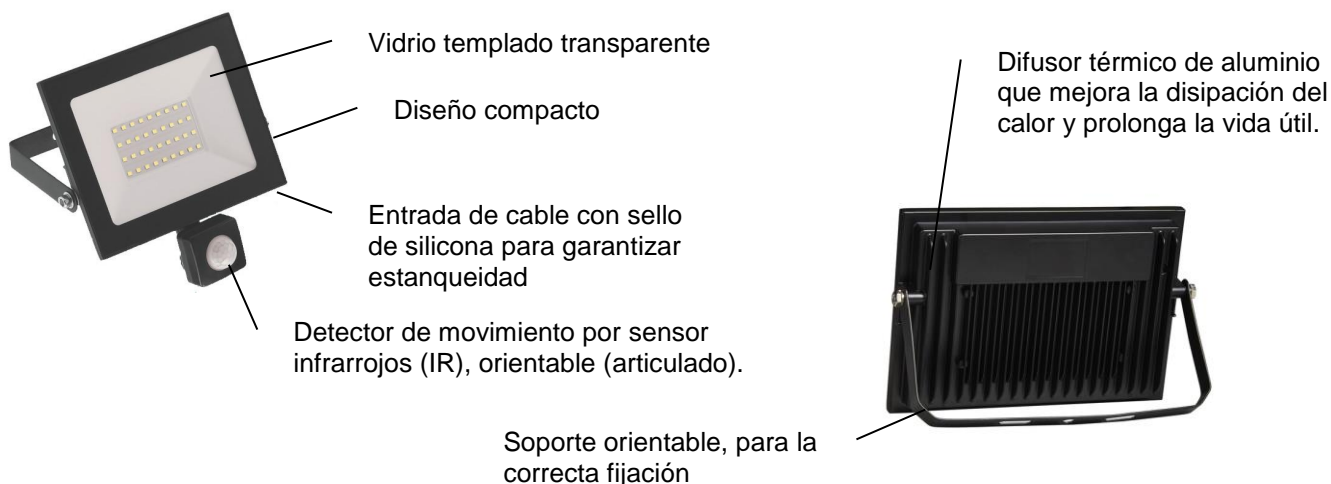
Vidrio templado transparente

Diseño compacto

Entrada de cable con sello de silicona para garantizar estanqueidad

Detector de movimiento por sensor infrarrojos (IR), orientable (articulado).

Difusor térmico de aluminio que mejora la disipación del calor y prolonga la vida útil.

Soporte orientable, para la correcta fijación